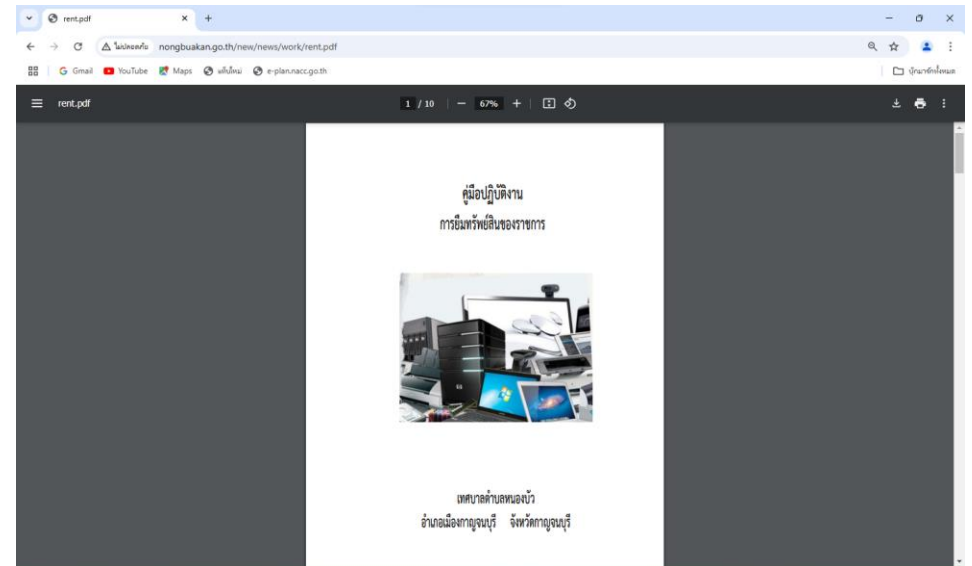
rent.pdf

ไม่ปลอดภัย nongbuakan.go.th/new/news/work/rent.pdf

Gmail YouTube Maps แท็บใหม่ e-plan.nacc.go.th

บุ๊กมาร์กทั้งหมด

rent.pdf

1 / 10 | — 67% +

คู่มือปฏิบัติงาน
การยืมทรัพย์สินของราชการ

เทศบาลตำบลหนองบัว
อำเภอเมืองกาญจนบุรี จังหวัดกาญจนบุรี